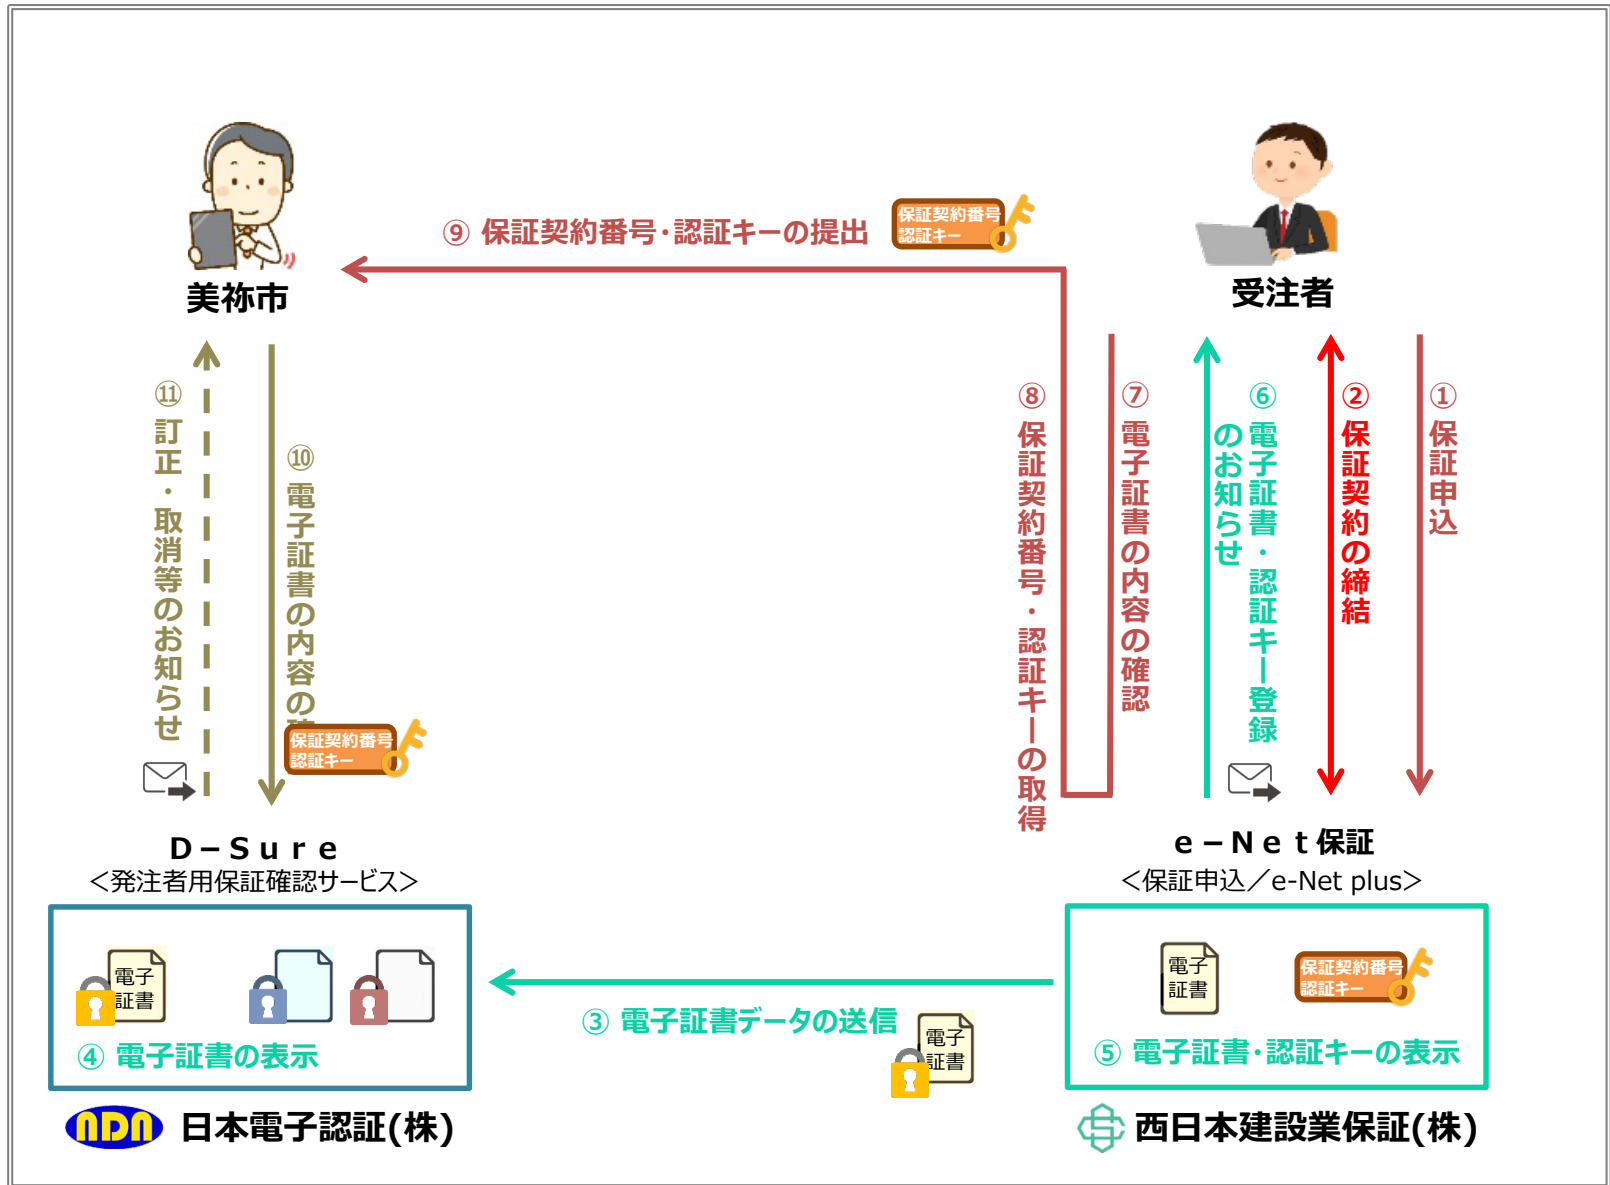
⑨ 保証契約番号･認証キーの提出

保証契約番号
認証キー

美祢市

受注者

⑪ 訂正・取消等のお知らせ

⑩ 電子証書の内容の確

保証契約番号
認証キー

⑧ 保証契約番号・認証キーの取得

⑦ 電子証書の内容の確認

⑥ 電子証書・認証キー登録のお知らせ

② 保証契約の締結

① 保証申込

D－Sure
＜発注者用保証確認サービス＞

電子
証書

④ 電子証書の表示

③ 電子証書データの送信

電子
証書

e－Net保証
＜保証申込／e-Net plus＞

電子
証書

保証契約番号
認証キー

⑤ 電子証書･認証キーの表示

NDN 日本電子認証(株)

西日本建設業保証(株)